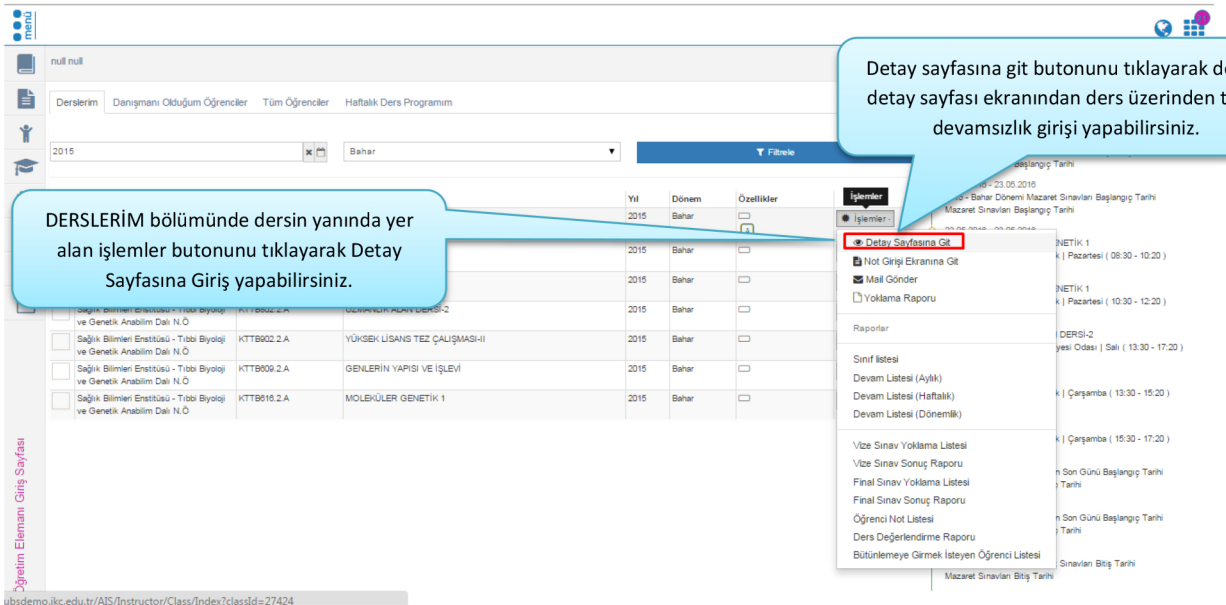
menü

null null

Derslerim | Danışmanı Olduğum Öğrenciler | Tüm Öğrenciler | Haftalık Ders Programım

2015

Bahar

Filtrele

Detay sayfasına git butonunu tıklayarak d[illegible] detay sayfası ekranından ders üzerinden t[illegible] devamsızlık girişi yapabilirsiniz.

DERSLERİM bölümünde dersin yanında yer alan işlemler butonunu tıklayarak Detay Sayfasına Giriş yapabilirsiniz.

| | | | Yıl | Dönem | Özellikler | İşlemler |
|---|---|---|---|---|---|---|
| | | | 2015 | Bahar | | İşlemler |
| | | | 2015 | Bahar | | |
| | | | 2015 | Bahar | | |
| | Sağlık Bilimleri Enstitüsü - Tıbbi Biyoloji ve Genetik Anabilim Dalı N.Ö | KTTB802.2.A | UZMANLIK ALAN DERSİ-2 | 2015 | Bahar | |
| | Sağlık Bilimleri Enstitüsü - Tıbbi Biyoloji ve Genetik Anabilim Dalı N.Ö | KTTB902.2.A | YÜKSEK LİSANS TEZ ÇALIŞMASI-II | 2015 | Bahar | |
| | Sağlık Bilimleri Enstitüsü - Tıbbi Biyoloji ve Genetik Anabilim Dalı N.Ö | KTTB609.2.A | GENLERİN YAPISI VE İŞLEVİ | 2015 | Bahar | |
| | Sağlık Bilimleri Enstitüsü - Tıbbi Biyoloji ve Genetik Anabilim Dalı N.Ö | KTTB616.2.A | MOLEKÜLER GENETİK 1 | 2015 | Bahar | |

Detay Sayfasına Git
Not Girişi Ekranına Git
Mail Gönder
Yoklama Raporu

Raporlar

Sınıf listesi
Devam Listesi (Aylık)
Devam Listesi (Haftalık)
Devam Listesi (Dönemlik)

Vize Sınav Yoklama Listesi
Vize Sınav Sonuç Raporu
Final Sınav Yoklama Listesi
Final Sınav Sonuç Raporu
Öğrenci Not Listesi
Ders Değerlendirme Raporu
Bütünlemeye Girmek İsteyen Öğrenci Listesi

Başlangıç Tarihi
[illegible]6 - 23.05.2016
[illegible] - Bahar Dönemi Mazaret Sınavları Başlangıç Tarihi
Mazaret Sınavları Başlangıç Tarihi
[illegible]NETİK 1
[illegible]k | Pazartesi ( 08:30 - 10:20 )
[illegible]NETİK 1
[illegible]k | Pazartesi ( 10:30 - 12:20 )
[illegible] DERSİ-2
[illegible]yesi Odası | Salı ( 13:30 - 17:20 )
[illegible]k | Çarşamba ( 13:30 - 15:20 )
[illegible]k | Çarşamba ( 15:30 - 17:20 )
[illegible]n Son Günü Başlangıç Tarihi
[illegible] Tarihi
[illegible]n Son Günü Başlangıç Tarihi
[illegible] Tarihi
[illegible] Sınavları Bitiş Tarihi
Mazaret Sınavları Bitiş Tarihi

Öğretim Elemanı Giriş Sayfası

ubsdemo.ikc.edu.tr/AIS/Instructor/Class/Index?classId=27424